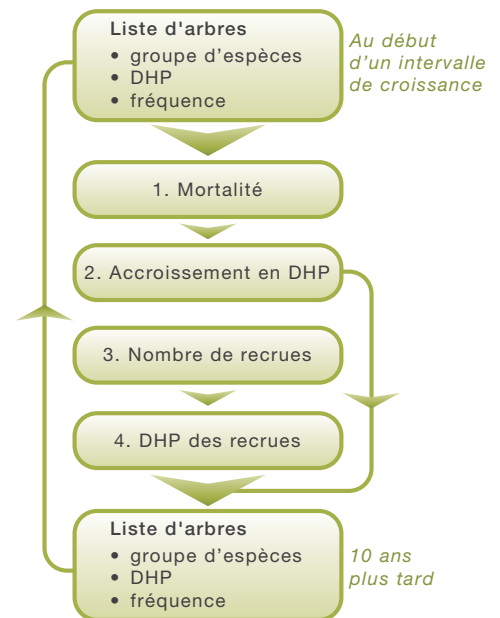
Liste d'arbres
• groupe d'espèces
• DHP
• fréquence

Au début d'un intervalle de croissance

1. Mortalité

2. Accroissement en DHP

3. Nombre de recrues

4. DHP des recrues

Liste d'arbres
• groupe d'espèces
• DHP
• fréquence

10 ans plus tard